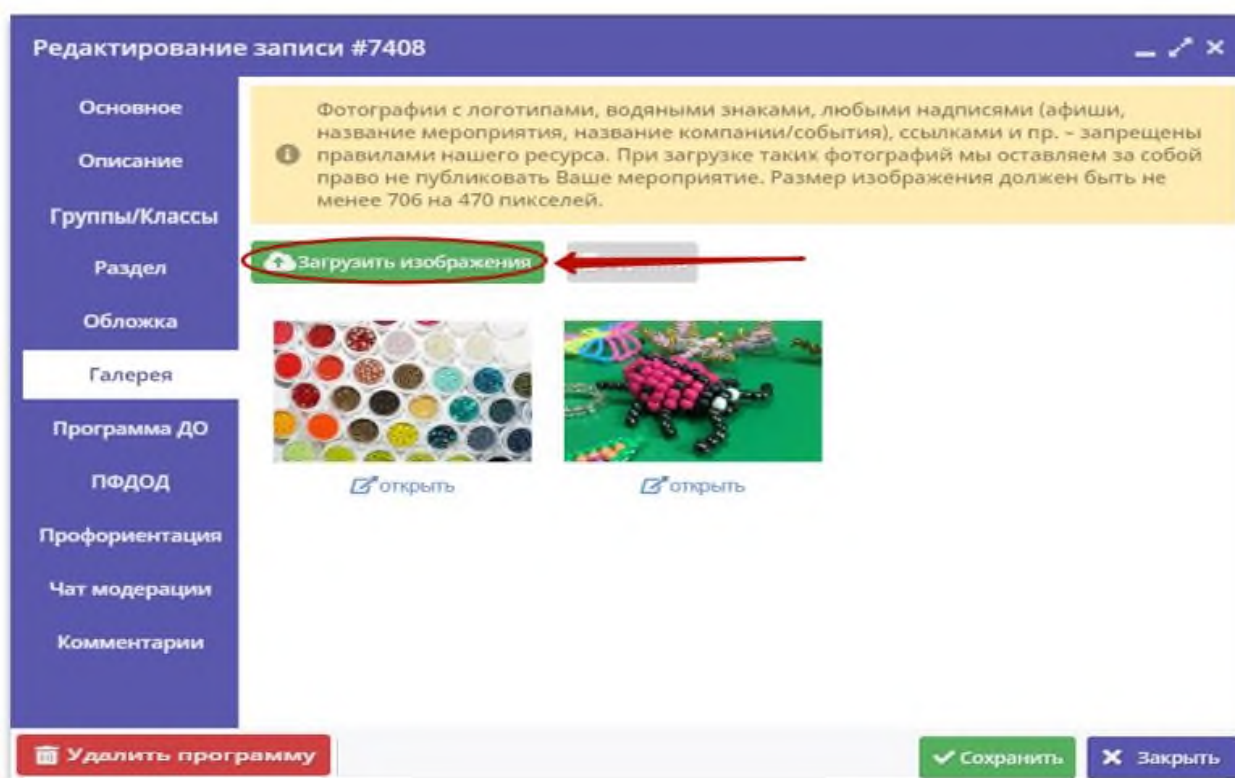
Редактирование записи #7408

Основное
Описание
Группы/Классы
Раздел
Обложка
Галерея
Программа ДО
ПФДОД
Профориентация
Чат модерации
Комментарии

Фотографии с логотипами, водяными знаками, любыми надписями (афиши, название мероприятия, название компании/события), ссылками и пр. – запрещены правилами нашего ресурса. При загрузке таких фотографий мы оставляем за собой право не публиковать Ваше мероприятие. Размер изображения должен быть не менее 706 на 470 пикселей.

Загрузить изображения
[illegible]

открыть
открыть

Удалить программу
Сохранить
Закрыть